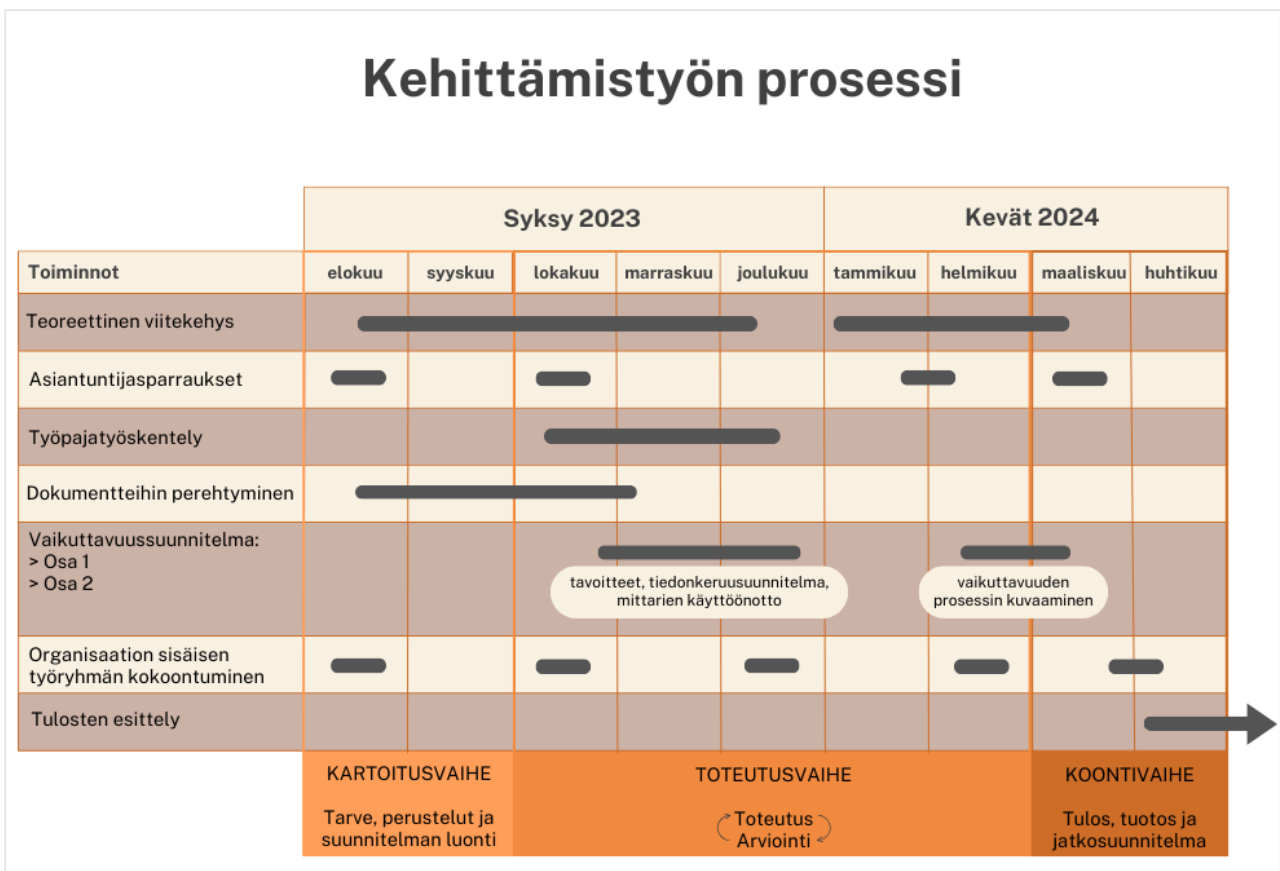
Kehittämistyön prosessi

| | Syksy 2023 | | | | | Kevät 2024 | | | |
|---|---|---|---|---|---|---|---|---|---|
| Toiminnot | elokuu | syyskuu | lokakuu | marraskuu | joulukuu | tammikuu | helmikuu | maaliskuu | huhtikuu |
| Teoreettinen viitekehys | | | | | | | | | |
| Asiantuntijasparraukset | | | | | | | | | |
| Työpajatyöskentely | | | | | | | | | |
| Dokumentteihin perehtyminen | | | | | | | | | |
| Vaikuttavuussuunnitelma: > Osa 1 > Osa 2 | | | tavoitteet, tiedonkeruusuunnitelma, mittarien käyttöönotto | | | | vaikuttavuuden prosessin kuvaaminen | | |
| Organisaation sisäisen työryhmän kokoontuminen | | | | | | | | | |
| Tulosten esittely | | | | | | | | | |

KARTOITUSVAIHE

Tarve, perustelut ja suunnitelman luonti

TOTEUTUSVAIHE

Toteutus
Arviointi

KOONTIVAIHE

Tulos, tuotos ja jatkosuunnitelma